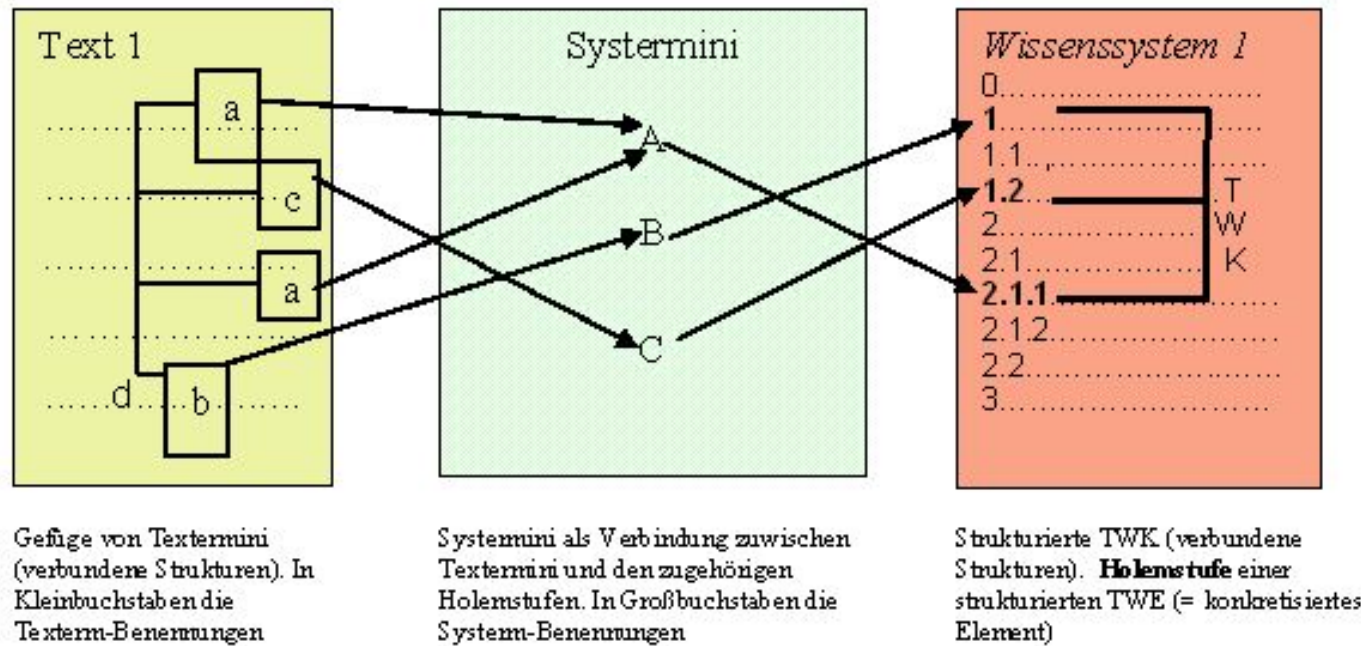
Text 1

a

c

a

d

b

Systermini

A

B

C

Wissenssystem 1

0

1

1.1

1.2

2

2.1

2.1.1

2.1.2

2.2

3

T
W
K

Gefüge von Textermini (verbundene Strukturen). In Kleinbuchstaben die Texterm-Benennungen

Systemini als Verbindung zwwischen Textermini und den zugehörigen Holemstufen. In Großbuchstaben die Systerm-Benennungen

Strukturierte TWK (verbundene Strukturen). **Holemstufe** einer strukturierten TWE (= konkretisiertes Element)